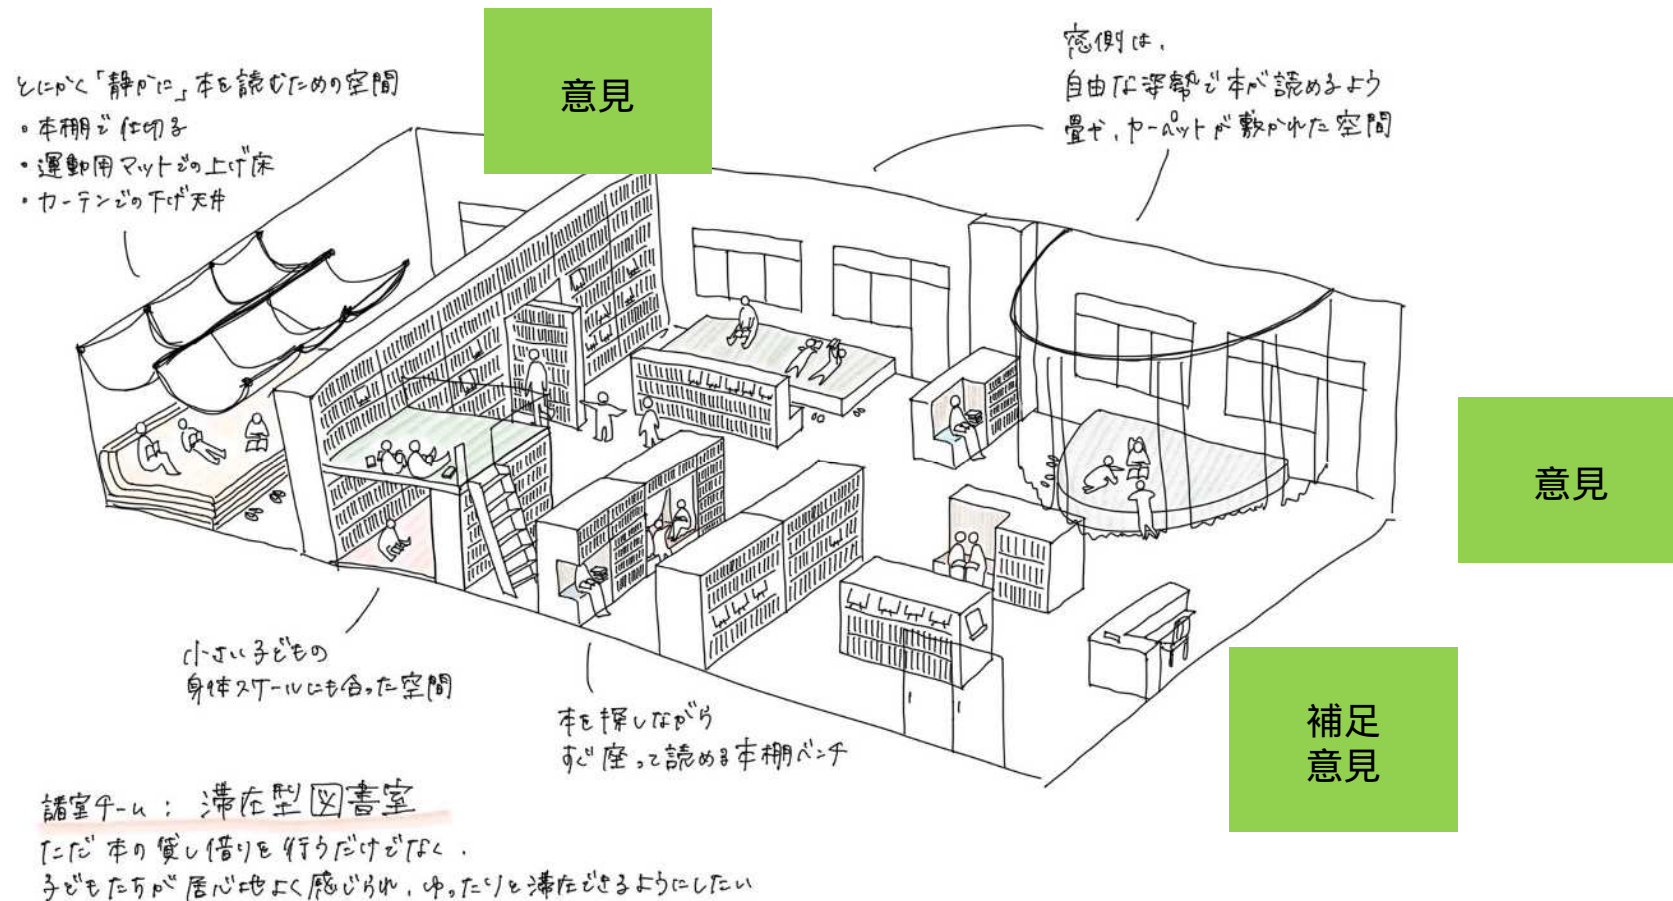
とにかく「静かに」本を読むための空間
・本棚で仕切る
・運動用マットでの上げ床
・カーテンでの下げ天井

意見

窓側は、
自由な姿勢で本が読めるよう
畳やカーペットが敷かれた空間

意見

小さい子どもの
身体スケールにも合った空間

本を探しながら
すぐ座って読める本棚ベンチ

補足
意見

諸室チーム：滞在型図書室
ただ本の貸し借りを行うだけでなく、
子どもたちが居心地よく感じられ、ゆったりと滞在できるようにしたい